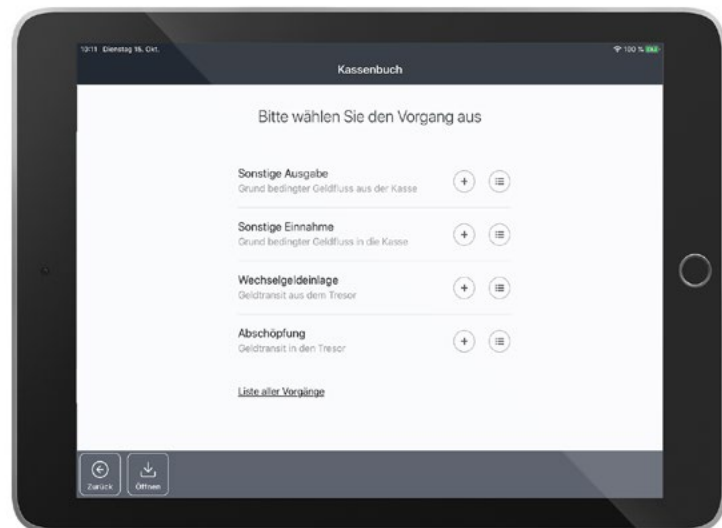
10:11 Dienstag 16. Okt.

100 %

Kassenbuch

Bitte wählen Sie den Vorgang aus

Sonstige Ausgabe
Grund bedingter Geldfluss aus der Kasse

+

Sonstige Einnahme
Grund bedingter Geldfluss in die Kasse

+

Wechselgeldeinlage
Geldtransit aus dem Tresor

+

Abschöpfung
Geldtransit in den Tresor

+

Liste aller Vorgänge

Zurück

Öffnen